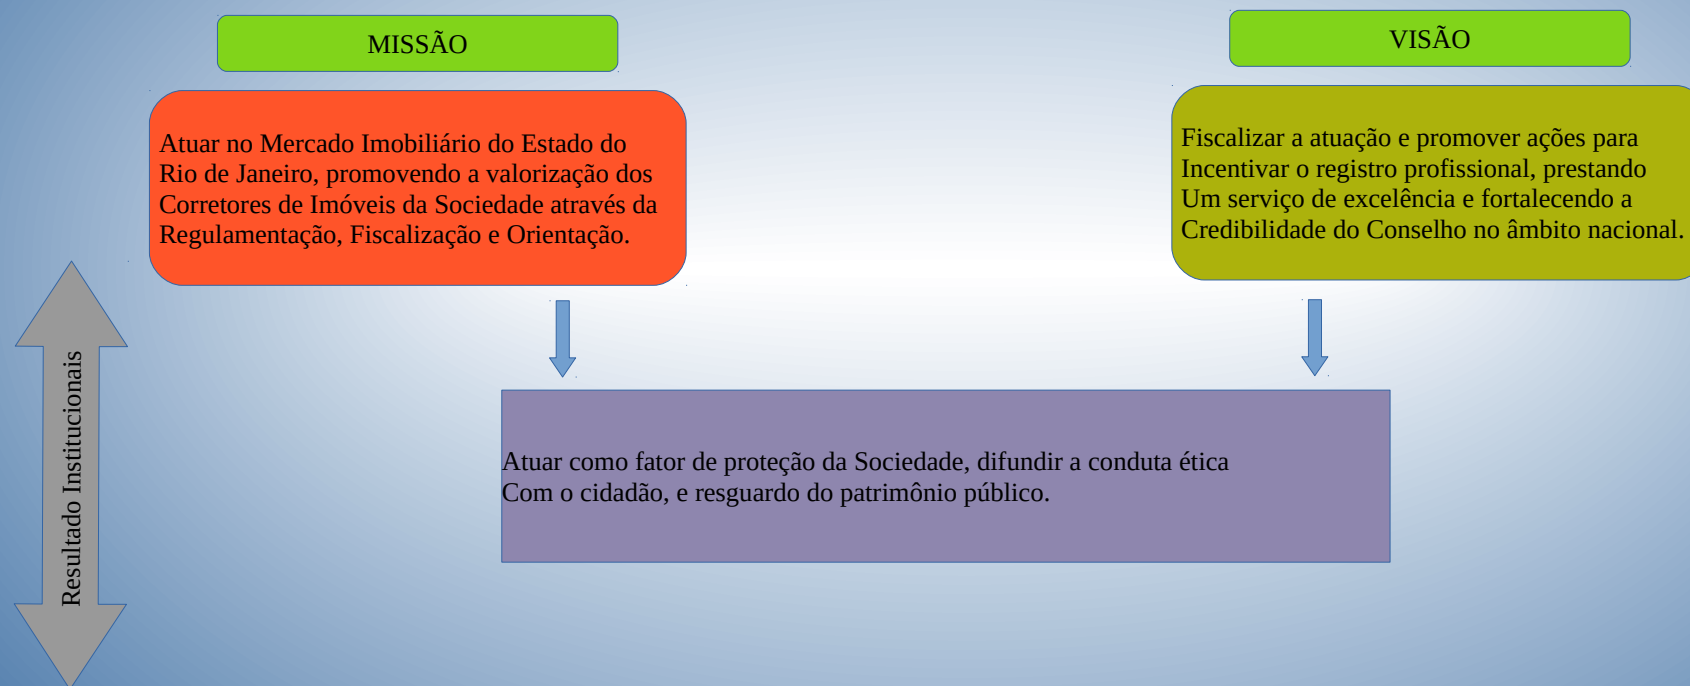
MISSÃO

Atuar no Mercado Imobiliário do Estado do Rio de Janeiro, promovendo a valorização dos Corretores de Imóveis da Sociedade através da Regulamentação, Fiscalização e Orientação.

VISÃO

Fiscalizar a atuação e promover ações para Incentivar o registro profissional, prestando Um serviço de excelência e fortalecendo a Credibilidade do Conselho no âmbito nacional.

Resultado Institucionais

Atuar como fator de proteção da Sociedade, difundir a conduta ética Com o cidadão, e resguardo do patrimônio público.